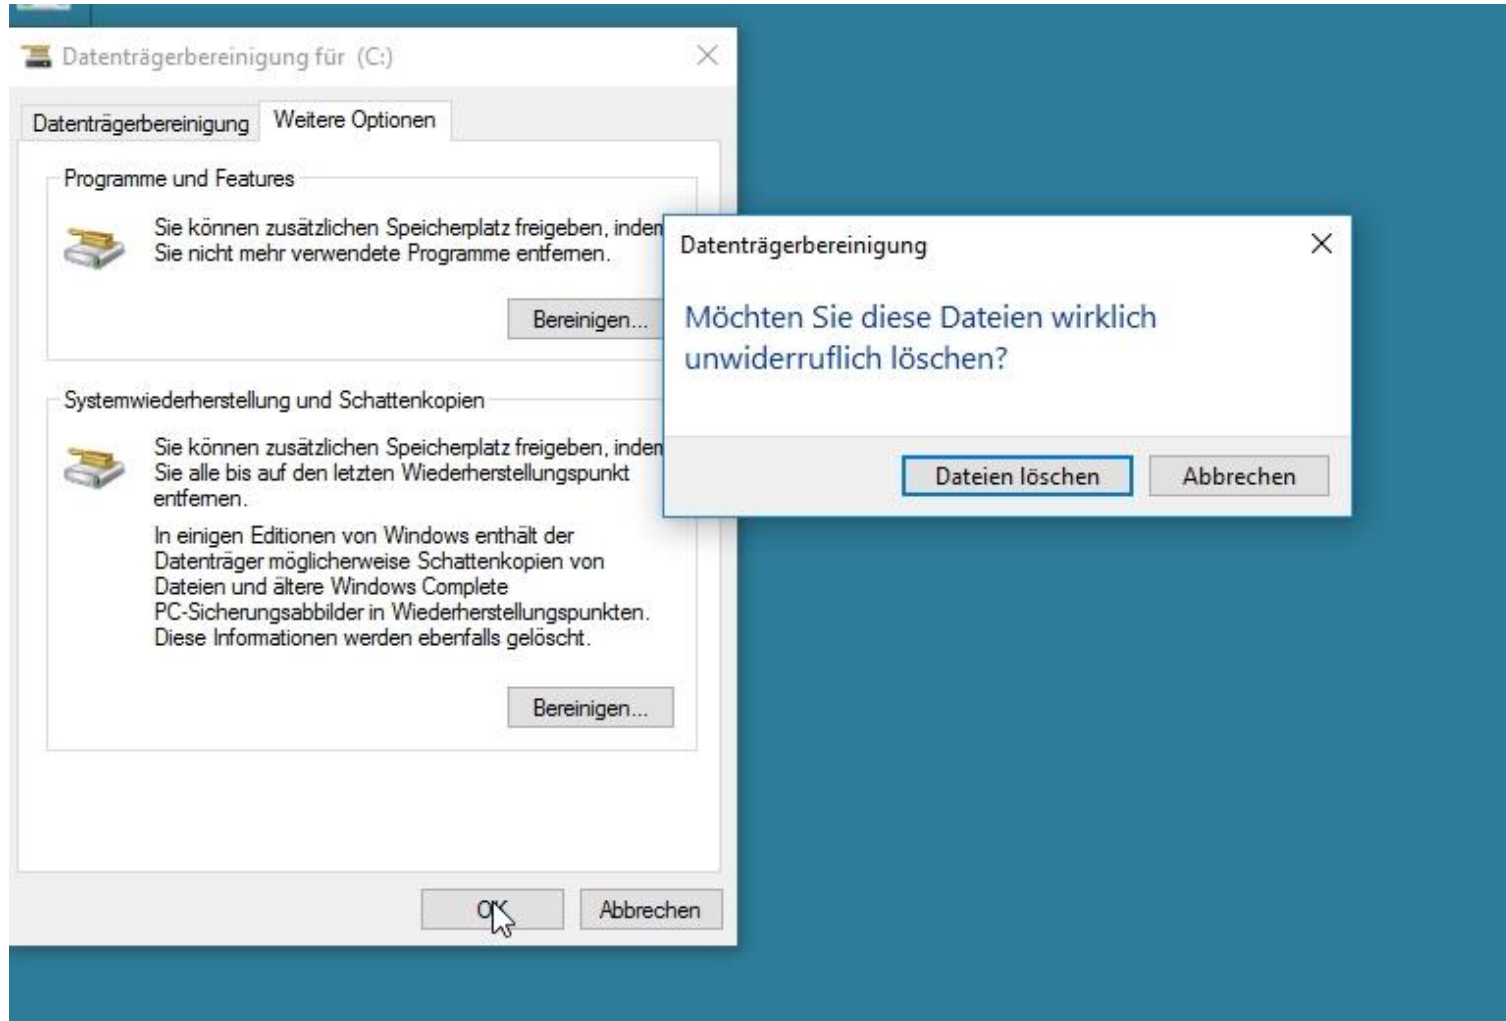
Datenträgerbereinigung für (C:)

Datenträgerbereinigung | Weitere Optionen

Programme und Features

Sie können zusätzlichen Speicherplatz freigeben, inden Sie nicht mehr verwendete Programme entfernen.

Bereinigen...

Systemwiederherstellung und Schattenkopien

Sie können zusätzlichen Speicherplatz freigeben, inden Sie alle bis auf den letzten Wiederherstellungspunkt entfernen.

In einigen Editionen von Windows enthält der Datenträger möglicherweise Schattenkopien von Dateien und ältere Windows Complete PC-Sicherungsabbilder in Wiederherstellungspunkten. Diese Informationen werden ebenfalls gelöscht.

Bereinigen...

OK

Abbrechen

Datenträgerbereinigung

Möchten Sie diese Dateien wirklich unwiderruflich löschen?

Dateien löschen

Abbrechen